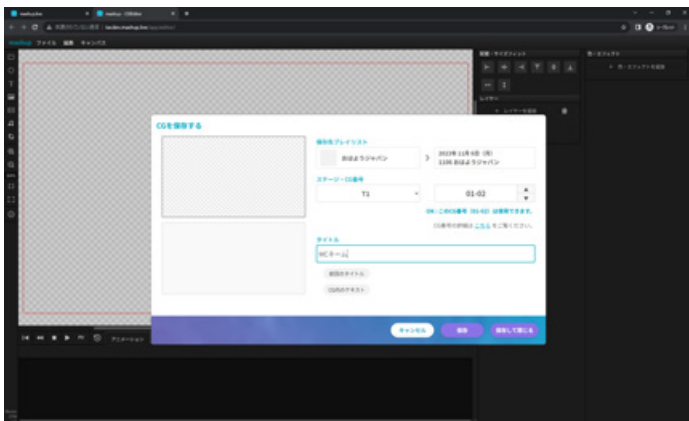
mashup ファイル 編集 キャンバス

CGを保存する

保存先プレイリスト

おはようジャパン

2023年11月8日 (月)
1100 おはようジャパン

ステージ・CG番号

T1

01-02

OK：このCG番号 (01-02) は使用できます。

CG番号の詳細は こちら をご覧ください。

タイトル

WCネーム

前回のタイトル

CG内のテキスト

キャンセル

保存

保存して閉じる

整列・サイズフィット

レイヤー

色・エフェクト

アニメーション